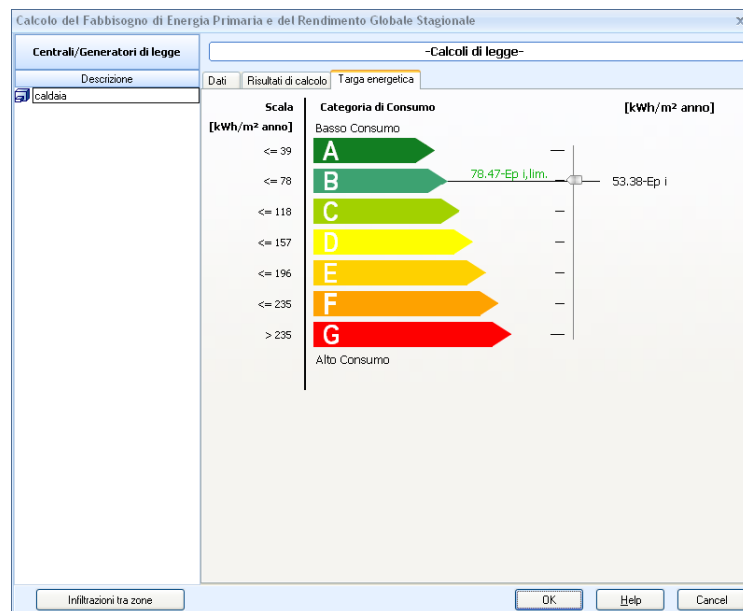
Calcolo del Fabbisogno di Energia Primaria e del Rendimento Globale Stagionale

Centrali/Generatori di legge

Descrizione

caldaia

-Calcoli di legge-

Dati | Risultati di calcolo | Targa energetica

Scala
[kWh/m² anno]

Categoria di Consumo

[kWh/m² anno]

Basso Consumo

<= 39 A

<= 78 B 78.47-Ep i,lim. 53.38-Ep i

<= 118 C

<= 157 D

<= 196 E

<= 235 F

> 235 G

Alto Consumo

Infiltrazioni tra zone

OK

Help

Cancel